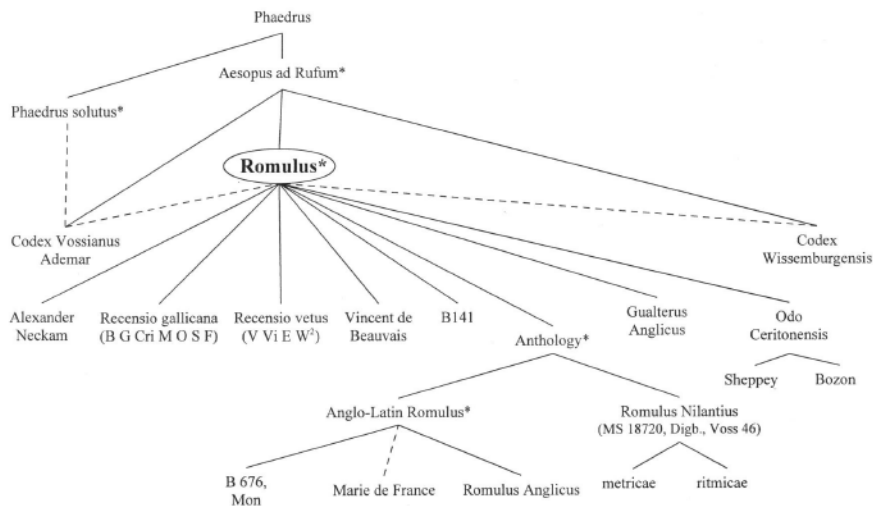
Phaedrus

Aesopus ad Rufum*

Phaedrus solutus*

Romulus*

Codex Vossianus Ademar

Codex Wissemburgensis

Alexander Neckam

Recensio gallicana (B G Cri M O S F)

Recensio vetus (V Vi E $W^2$)

Vincent de Beauvais

B141

Gualterus Anglicus

Odo Ceritonensis

Anthology*

Sheppey

Bozon

Anglo-Latin Romulus*

Romulus Nilantius (MS 18720, Digb., Voss 46)

B 676, Mon

Marie de France

Romulus Anglicus

metricae

ritmicae